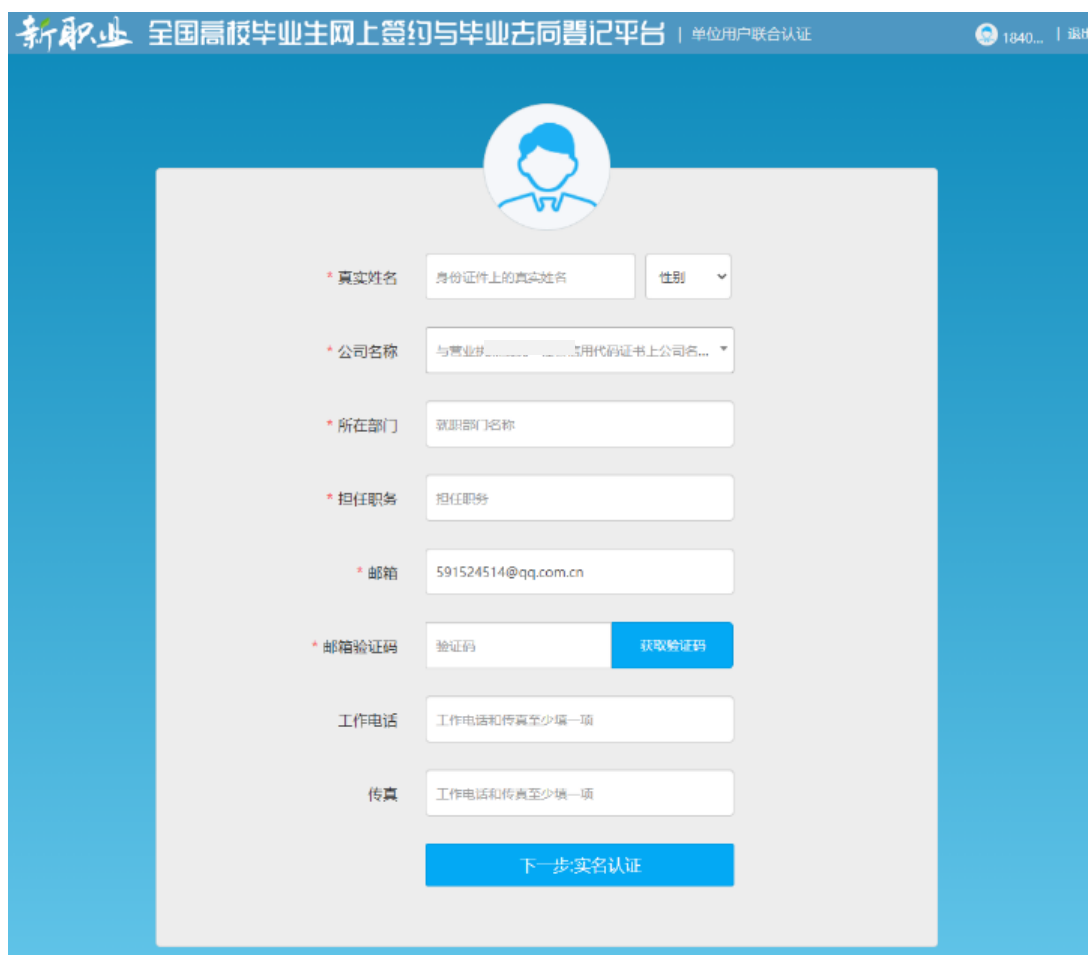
新职业 全国高校毕业生网上签约与毕业去向登记平台 | 单位用户联合认证

1840... | 退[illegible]

* 真实姓名 身份证件上的真实姓名 性别

* 公司名称 与营业执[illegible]用代码证书上公司名...

* 所在部门 就职部门名称

* 担任职务 担任职务

* 邮箱 591524514@qq.com.cn

* 邮箱验证码 验证码 获取验证码

工作电话 工作电话和传真至少填一项

传真 工作电话和传真至少填一项

下一步:实名认证